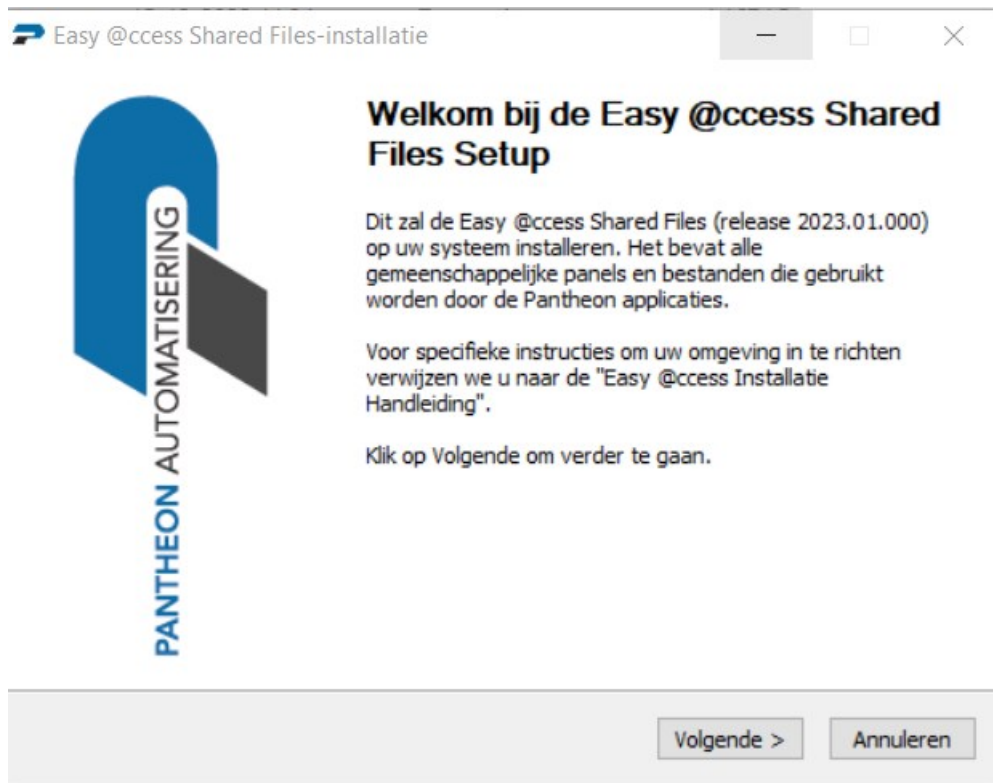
Easy @ccess Shared Files-installatie

PANTHEON AUTOMATISERING

Welkom bij de Easy @ccess Shared Files Setup

Dit zal de Easy @ccess Shared Files (release 2023.01.000) op uw systeem installeren. Het bevat alle gemeenschappelijke panels en bestanden die gebruikt worden door de Pantheon applicaties.

Voor specifieke instructies om uw omgeving in te richten verwijzen we u naar de "Easy @ccess Installatie Handleiding".

Klik op Volgende om verder te gaan.

Volgende >

Annuleren